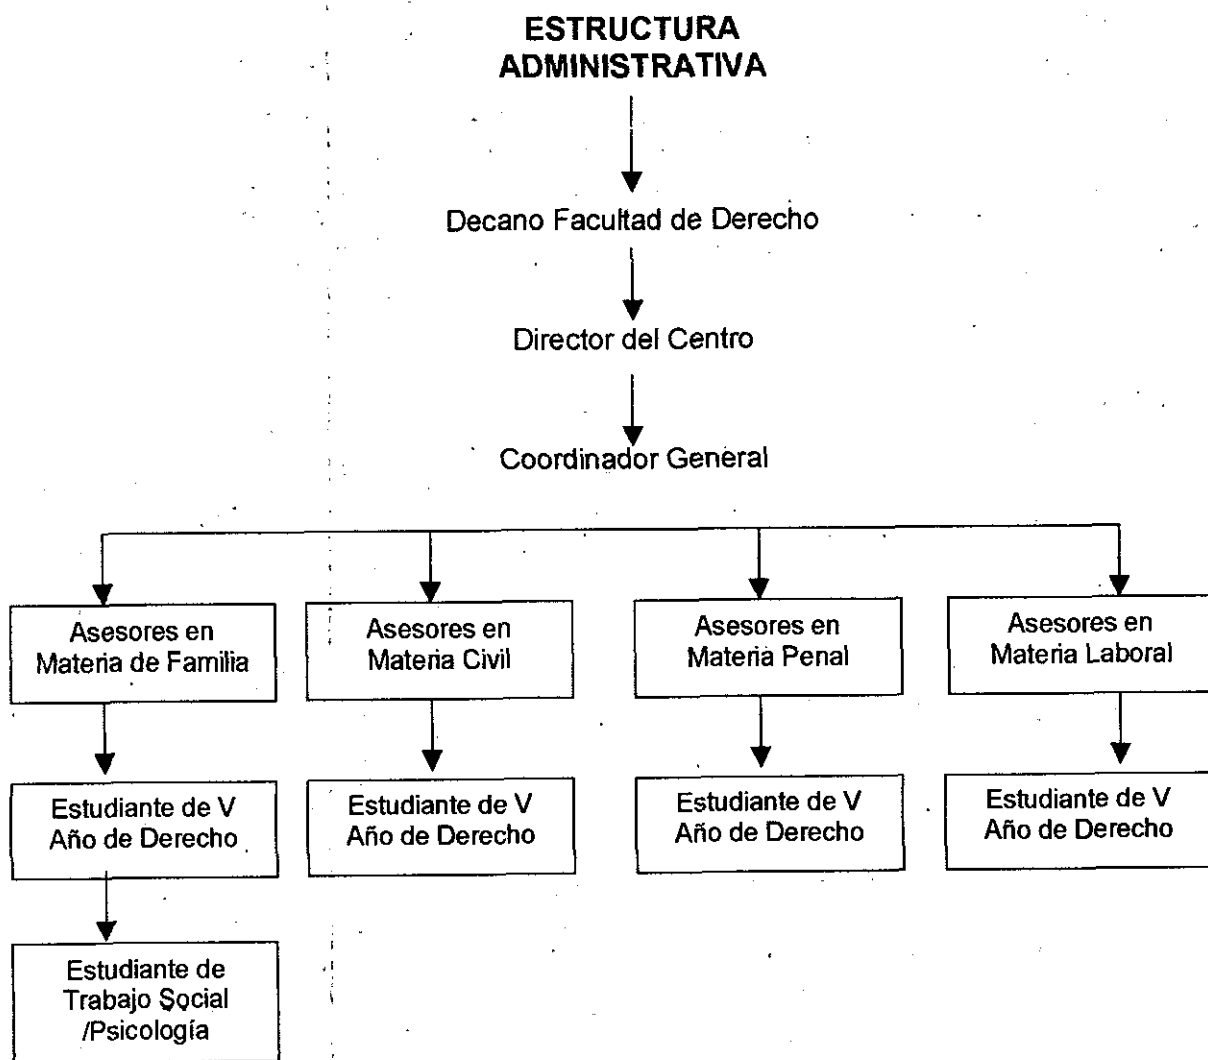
ESTRUCTURA ADMINISTRATIVA

Decano Facultad de Derecho

Director del Centro

Coordinador General

Asesores en Materia de Familia

Estudiante de V Año de Derecho

Estudiante de Trabajo Social /Psicología

Asesores en Materia Civil

Estudiante de V Año de Derecho

Asesores en Materia Penal

Estudiante de V Año de Derecho

Asesores en Materia Laboral

Estudiante de V Año de Derecho